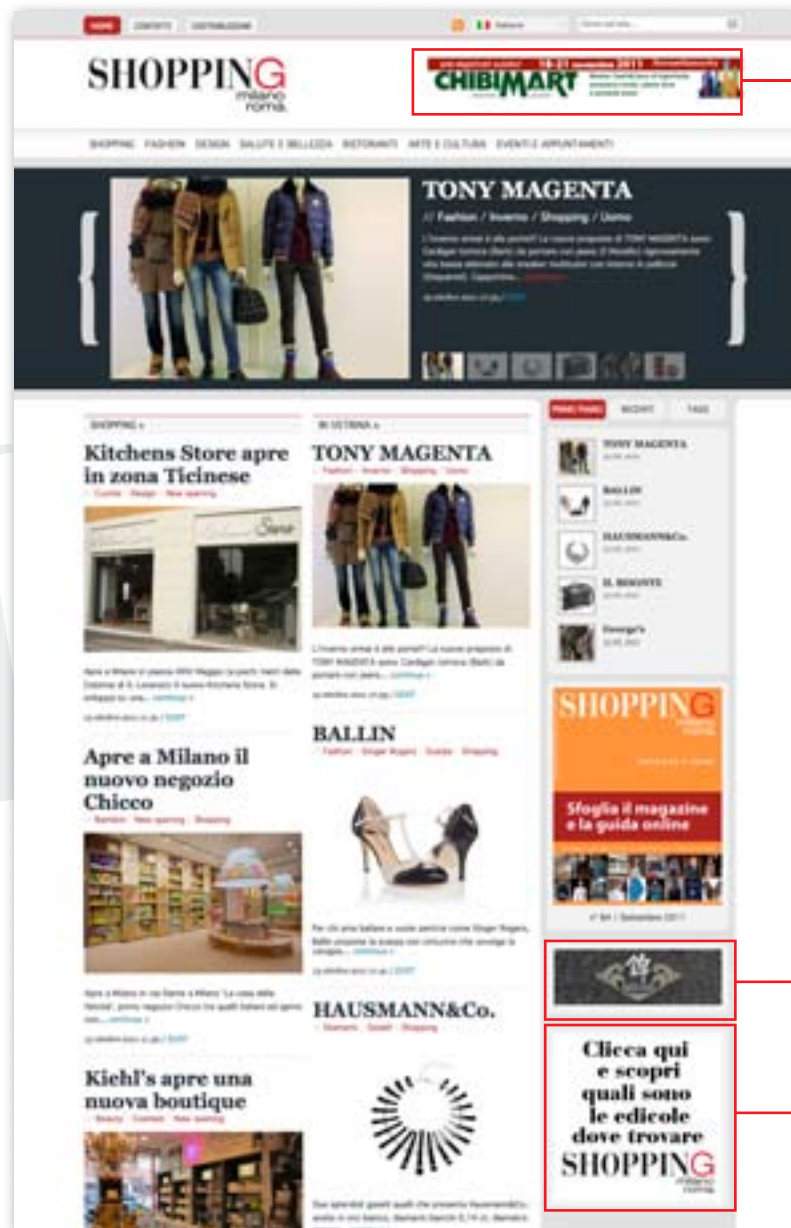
HOME CONTATTI DISTRIBUZIONE

Italiano

Cerca nel sito...

SHOPPING milano roma

CHIBIMART 19-21 novembre 2011

SHOPPING FASHION DESIGN SALUTE E BELLEZZA RISTORANTI ARTE E CULTURA EVENTI E APPUNTAMENTI

TONY MAGENTA

// Fashion / Inverno / Shopping / Uomo

SHOPPING »

Kitchens Store apre in zona Ticinese

Cucina · Design · New opening

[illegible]

Apre a Milano il nuovo negozio Chicco

Bambini · New opening · Shopping

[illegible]

Kiehl's apre una nuova boutique

Beauty · Cosmesi · New opening

IN VETRINA »

TONY MAGENTA

Fashion · Inverno · Shopping · Uomo

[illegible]

BALLIN

Fashion · Ginger Rogers · Scarpe · Shopping

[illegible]

HAUSMANN&Co.

Diamanti · Gioielli · Shopping

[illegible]

PIÙ LETTI RECENTI TAGS

TONY MAGENTA

BALLIN

HAUSMANN&Co.

IL BISONTE

George's

SHOPPING milano roma

Sfoglia il magazine e la guida online

Clicca qui e scopri quali sono le edicole dove trovare SHOPPING milano roma